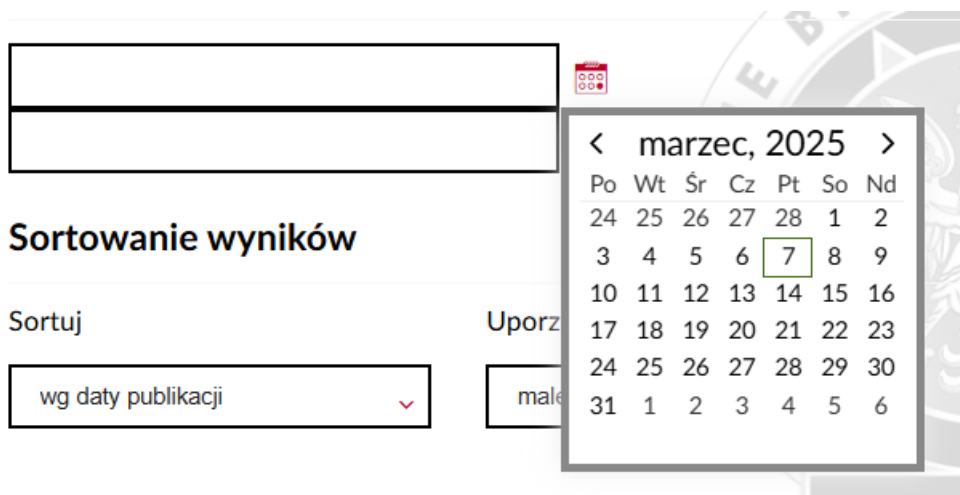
Sortowanie wyników

Sortuj

wg daty publikacji

Uporz

male

‹ marzec, 2025 ›

| Po | Wt | Śr | Cz | Pt | So | Nd |
|---|---|---|---|---|---|---|
| 24 | 25 | 26 | 27 | 28 | 1 | 2 |
| 3 | 4 | 5 | 6 | 7 | 8 | 9 |
| 10 | 11 | 12 | 13 | 14 | 15 | 16 |
| 17 | 18 | 19 | 20 | 21 | 22 | 23 |
| 24 | 25 | 26 | 27 | 28 | 29 | 30 |
| 31 | 1 | 2 | 3 | 4 | 5 | 6 |